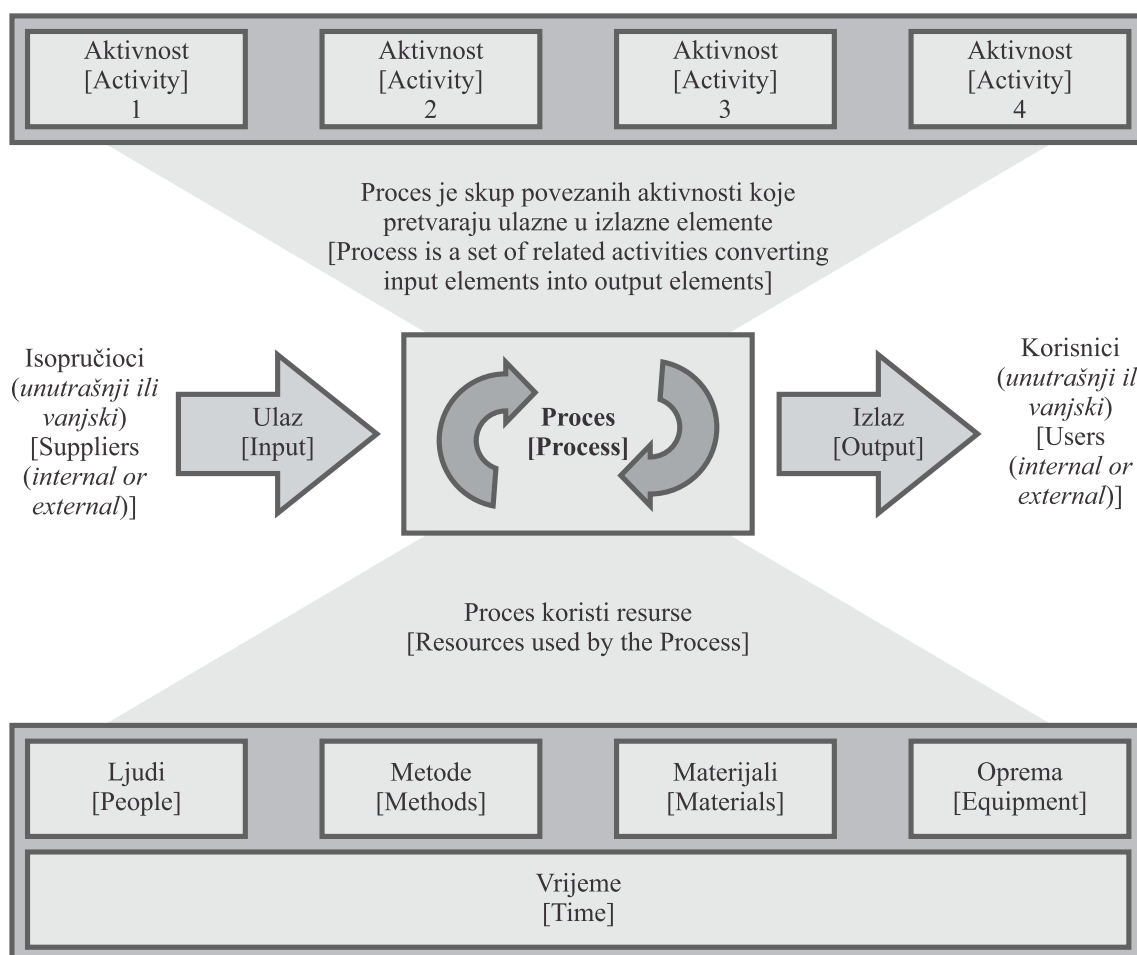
Aktivnost
[Activity]
1

Aktivnost
[Activity]
2

Aktivnost
[Activity]
3

Aktivnost
[Activity]
4

Proces je skup povezanih aktivnosti koje pretvaraju ulazne u izlazne elemente
[Process is a set of related activities converting input elements into output elements]

Isopručioci (*unutrašnji ili vanjski*) [Suppliers (*internal or external*)]

Ulaz
[Input]

**Proces**
**[Process]**

Izlaz
[Output]

Korisnici (*unutrašnji il vanjski*) [Users (*internal or external*)]

Proces koristi resurse
[Resources used by the Process]

Ljudi
[People]

Metode
[Methods]

Materijali
[Materials]

Oprema
[Equipment]

Vrijeme
[Time]